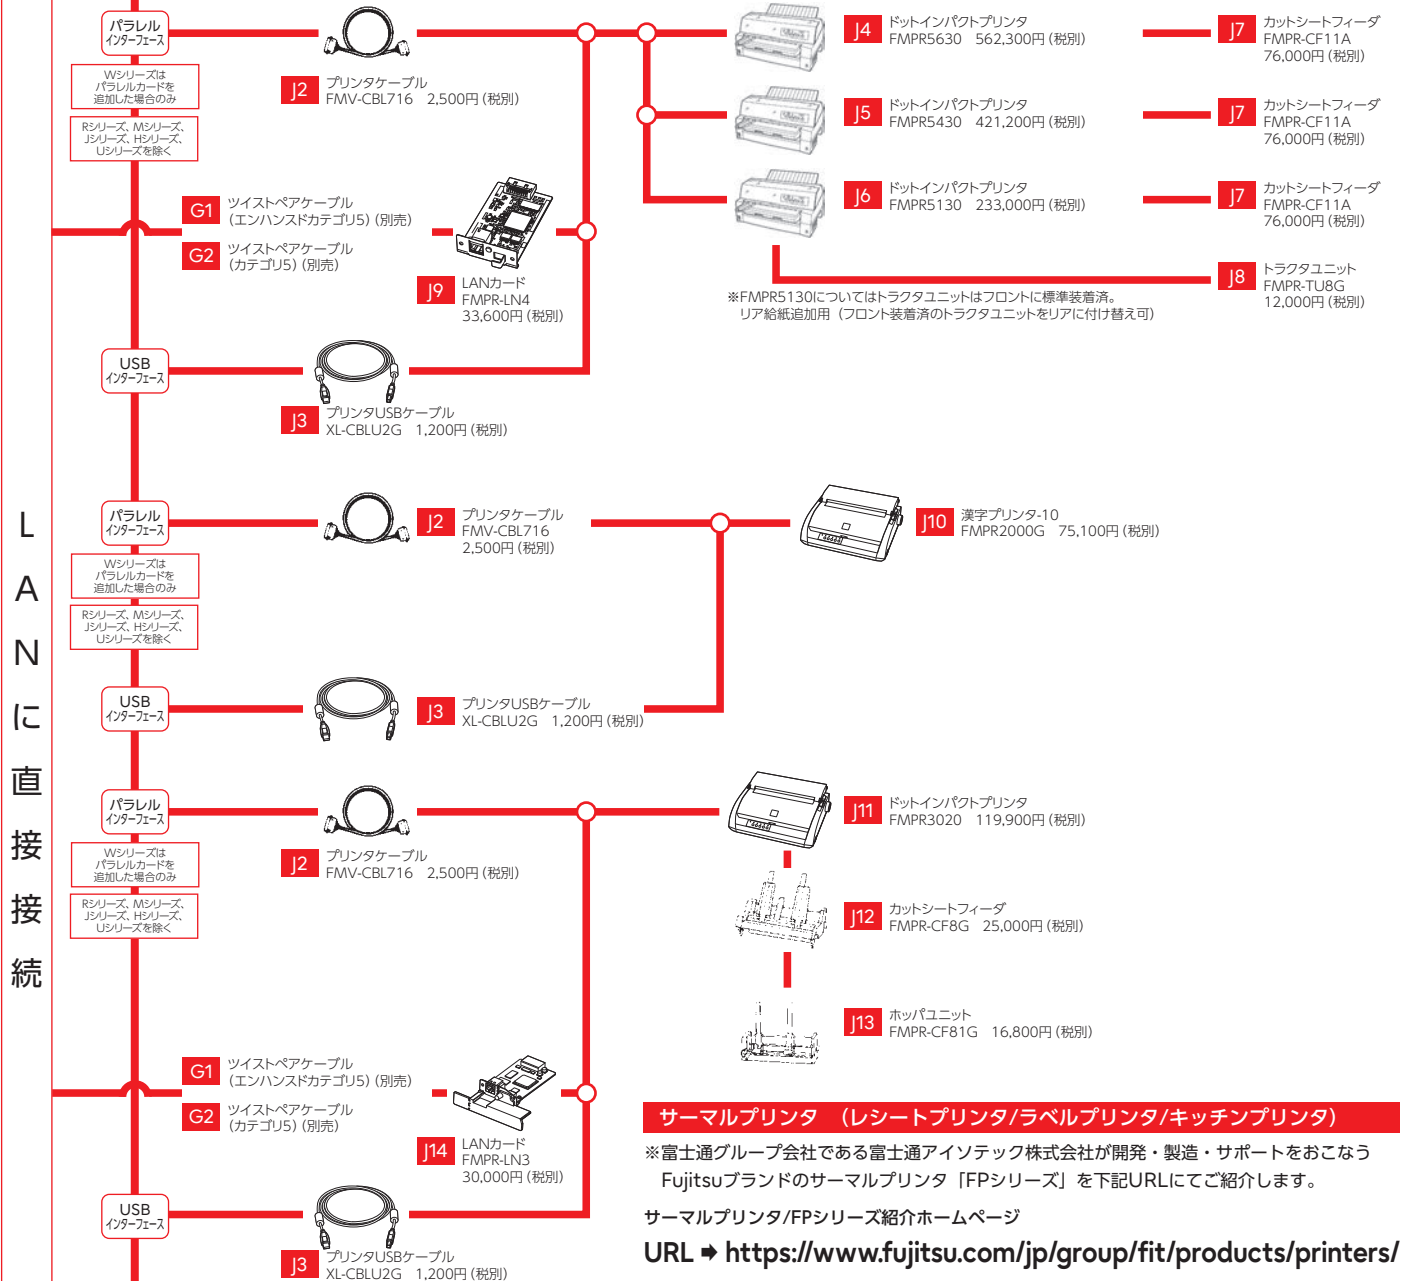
パラレル
インターフェース

Wシリーズは
パラレルカードを
追加した場合のみ

Rシリーズ、Mシリーズ、
Jシリーズ、Hシリーズ、
Uシリーズを除く

J2 プリンタケーブル
FMV-CBL716 2,500円（税別）

J4 ドットインパクトプリンタ
FMPR5630 562,300円（税別）

J7 カットシートフィーダ
FMPR-CF11A
76,000円（税別）

J5 ドットインパクトプリンタ
FMPR5430 421,200円（税別）

J7 カットシートフィーダ
FMPR-CF11A
76,000円（税別）

G1 ツイストペアケーブル
（エンハンスドカテゴリ5）（別売）

G2 ツイストペアケーブル
（カテゴリ5）（別売）

J9 LANカード
FMPR-LN4
33,600円（税別）

J6 ドットインパクトプリンタ
FMPR5130 233,000円（税別）

J7 カットシートフィーダ
FMPR-CF11A
76,000円（税別）

J8 トラクタユニット
FMPR-TU8G
12,000円（税別）

※FMPR5130についてはトラクタユニットはフロントに標準装着済。
リア給紙追加用（フロント装着済のトラクタユニットをリアに付け替え可）

USB
インターフェース

J3 プリンタUSBケーブル
XL-CBLU2G 1,200円（税別）

LANに直接接続

パラレル
インターフェース

Wシリーズは
パラレルカードを
追加した場合のみ

Rシリーズ、Mシリーズ、
Jシリーズ、Hシリーズ、
Uシリーズを除く

J2 プリンタケーブル
FMV-CBL716
2,500円（税別）

J10 漢字プリンタ-10
FMPR2000G 75,100円（税別）

USB
インターフェース

J3 プリンタUSBケーブル
XL-CBLU2G 1,200円（税別）

パラレル
インターフェース

Wシリーズは
パラレルカードを
追加した場合のみ

Rシリーズ、Mシリーズ、
Jシリーズ、Hシリーズ、
Uシリーズを除く

J2 プリンタケーブル
FMV-CBL716 2,500円（税別）

J11 ドットインパクトプリンタ
FMPR3020 119,900円（税別）

J12 カットシートフィーダ
FMPR-CF8G 25,000円（税別）

J13 ホッパユニット
FMPR-CF81G 16,800円（税別）

G1 ツイストペアケーブル
（エンハンスドカテゴリ5）（別売）

G2 ツイストペアケーブル
（カテゴリ5）（別売）

J14 LANカード
FMPR-LN3
30,000円（税別）

USB
インターフェース

J3 プリンタUSBケーブル
XL-CBLU2G 1,200円（税別）

サーマルプリンタ （レシートプリンタ/ラベルプリンタ/キッチンプリンタ）

※富士通グループ会社である富士通アイソテック株式会社が開発・製造・サポートをおこなう
Fujitsuブランドのサーマルプリンタ「FPシリーズ」を下記URLにてご紹介します。

サーマルプリンタ/FPシリーズ紹介ホームページ

URL ➡ https://www.fujitsu.com/jp/group/fit/products/printers/